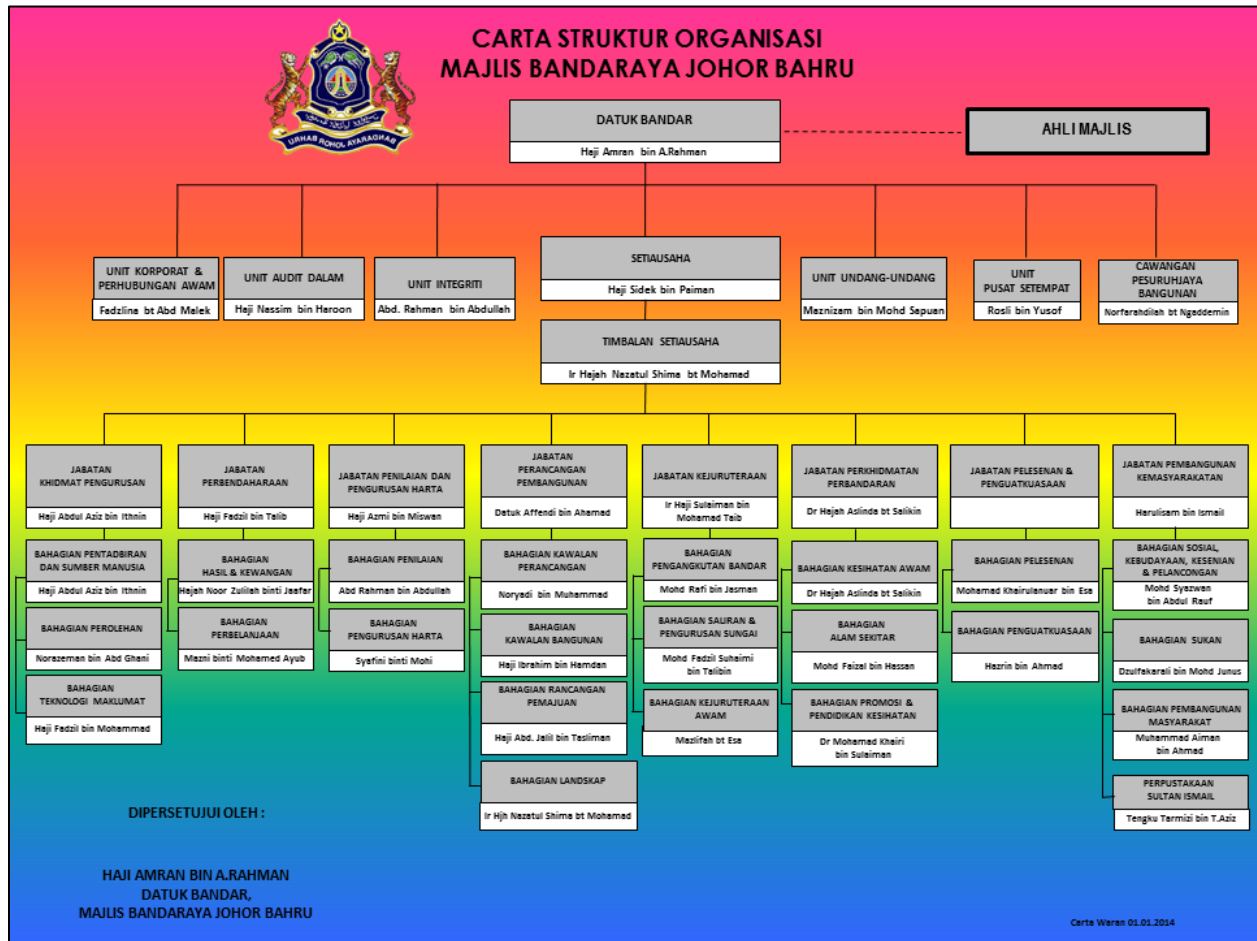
CARTA STRUKTUR ORGANISASI
MAJLIS BANDARAYA JOHOR BAHRU

URHAB ROHOL AYARAGHAB

DATUK BANDAR
Haji Amran bin A.Rahman

AHLI MAJLIS

UNIT KORPORAT & PERHUBUNGAN AWAM
Fadzlina bt Abd Malek

UNIT AUDIT DALAM
Haji Nassim bin Haroon

UNIT INTEGRITI
Abd. Rahman bin Abdullah

SETIAUSAHA
Haji Sidek bin Paiman

UNIT UNDANG-UNDANG
Maznizam bin Mohd Sapuan

UNIT PUSAT SETEMPAT
Rosli bin Yusof

CAWANGAN PESURUHJAYA BANGUNAN
Norfarahdilah bt Ngaddemin

TIMBALAN SETIAUSAHA
Ir Hajah Nazatul Shima bt Mohamed

JABATAN KHIDMAT PENGURUSAN
Haji Abdul Aziz bin Ithnin

BAHAGIAN PENTADBIRAN DAN SUMBER MANUSIA
Haji Abdul Aziz bin Ithnin

BAHAGIAN PEROLEHAN
Norazeman bin Abd Ghani

BAHAGIAN TEKNOLOGI MAKLUMAT
Haji Fadzil bin Mohammad

JABATAN PERBENDAHARAAN
Haji Fadzil bin Talib

BAHAGIAN HASIL & KEWANGAN
Hajah Noor Zulilah binti Jaafar

BAHAGIAN PERBELANJAAN
Mazni binti Mohamed Ayub

JABATAN PENILAIAN DAN PENGURUSAN HARTA
Haji Azmi bin Miswan

BAHAGIAN PENILAIAN
Abd Rahman bin Abdullah

BAHAGIAN PENGURUSAN HARTA
Syafini binti Mohi

JABATAN PERANCANGAN PEMBANGUNAN
Datuk Affendi bin Ahamad

BAHAGIAN KAWALAN PERANCANGAN
Noryadi bin Muhammad

BAHAGIAN KAWALAN BANGUNAN
Haji Ibrahim bin Hamdan

BAHAGIAN RANCANGAN PEMAJUAN
Haji Abd. Jalil bin Tasliman

BAHAGIAN LANDSKAP
Ir Hjh Nazatul Shima bt Mohamad

JABATAN KEJURUTERAAN
Ir Haji Sulaiman bin Mohamed Taib

BAHAGIAN PENGANGKUTAN BANDAR
Mohd Rafi bin Jasman

BAHAGIAN SALIRAN & PENGURUSAN SUNGAI
Mohd Fadzil Suhaimi bin Talibin

BAHAGIAN KEJURUTERAAN AWAM
Mazlifah bt Esa

JABATAN PERKHIDMATAN PERBANDARAN
Dr Hajah Aslinda bt Salikin

BAHAGIAN KESIHATAN AWAM
Dr Hajah Aslinda bt Salikin

BAHAGIAN ALAM SEKITAR
Mohd Faizal bin Hassan

BAHAGIAN PROMOSI & PENDIDIKAN KESIHATAN
Dr Mohamad Khairi bin Sulaiman

JABATAN PELESENAN & PENGUATKUASAAN

BAHAGIAN PELESENAN
Mohamad Khairulanuar bin Esa

BAHAGIAN PENGUATKUASAAN
Hazrin bin Ahmad

JABATAN PEMBANGUNAN KEMASYARAKATAN
Harulisam bin Ismail

BAHAGIAN SOSIAL, KEBUDAYAAN, KESENIAN & PELANCONGAN
Mohd Syazwan bin Abdul Rauf

BAHAGIAN SUKAN
Dzulfakarali bin Mohd Junus

BAHAGIAN PEMBANGUNAN MASYARAKAT
Muhammad Aiman bin Ahmad

PERPUSTAKAAN SULTAN ISMAIL
Tengku Tarmizi bin T.Aziz

DIPERSETUJUI OLEH :

HAJI AMRAN BIN A.RAHMAN
DATUK BANDAR,
MAJLIS BANDARAYA JOHOR BAHRU

Carta Waran 01.01.2014